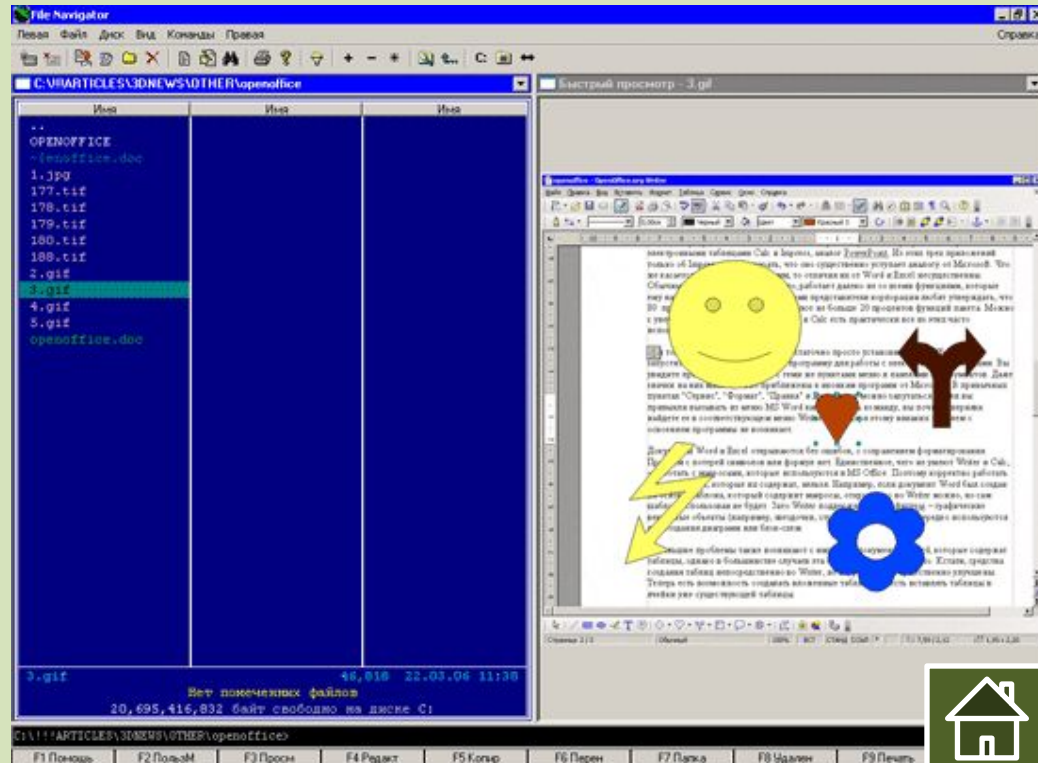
File Navigator

Левая Файл Диск Вид Команды Правая

Справка

C:\!!!ARTICLES\3DNEWS\OTHER\openoffice

Быстрый просмотр - 3.gif

Имя

Имя

Имя

..
OPENOFFICE
~$enoffice.doc
1.jpg
177.tif
178.tif
179.tif
180.tif
188.tif
2.gif
3.gif
4.gif
5.gif
openoffice.doc

3.gif 46,816 22.03.06 11:38

Нет помеченных файлов

20,695,416,832 байт свободно на диске C:

C:\!!!ARTICLES\3DNEWS\OTHER\openoffice>

F1 Помощь

F2 ПользМ

F3 Просм

F4 Редакт

F5 Копир

F6 Перен

F7 Папка

F8 Удален

F9 Печать